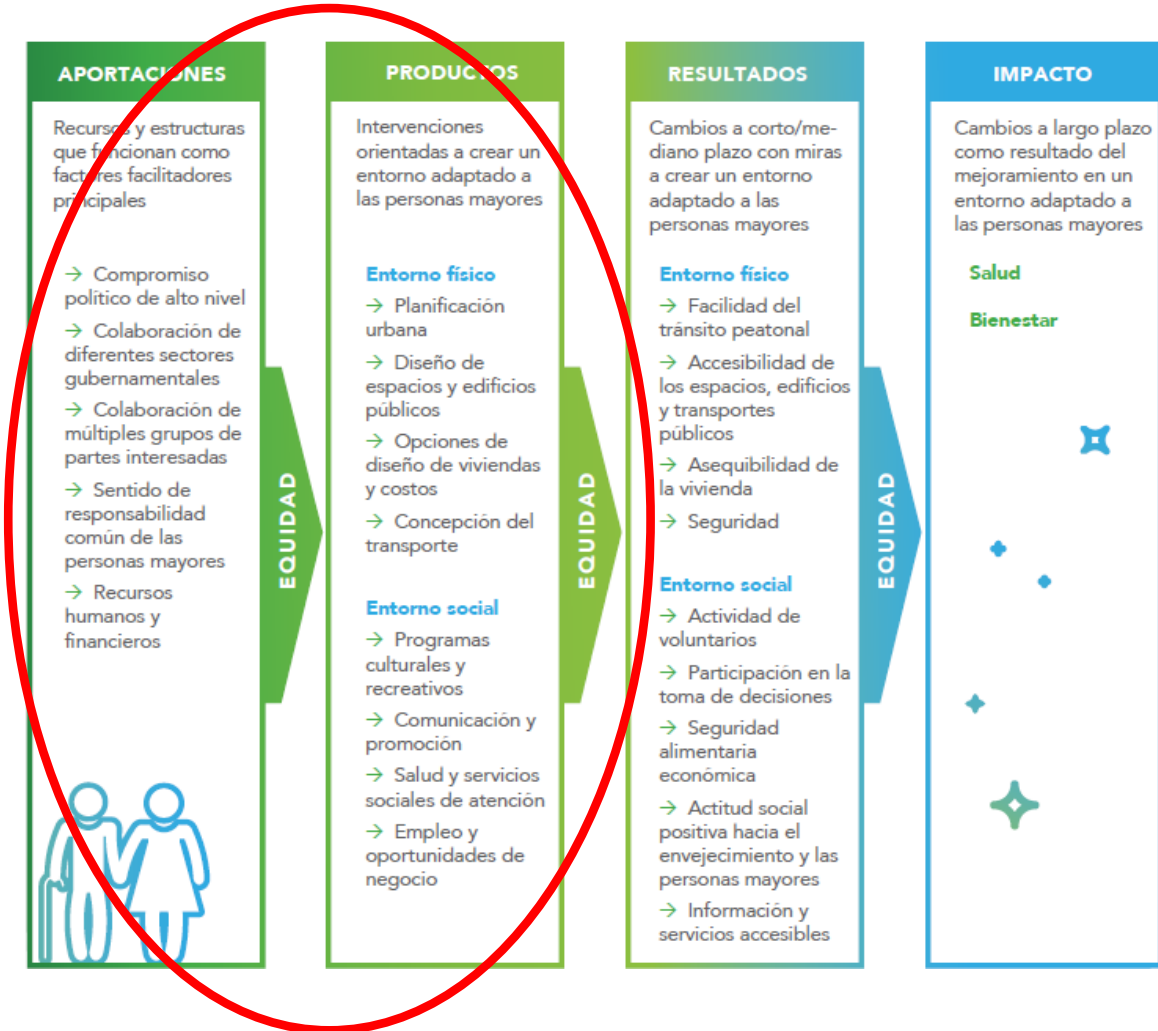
APORTACIONES

Recursos y estructuras que funcionan como factores facilitadores principales

→ Compromiso político de alto nivel

→ Colaboración de diferentes sectores gubernamentales

→ Colaboración de múltiples grupos de partes interesadas

→ Sentido de responsabilidad común de las personas mayores

→ Recursos humanos y financieros

EQUIDAD

PRODUCTOS

Intervenciones orientadas a crear un entorno adaptado a las personas mayores

Entorno físico

→ Planificación urbana

→ Diseño de espacios y edificios públicos

→ Opciones de diseño de viviendas y costos

→ Concepción del transporte

Entorno social

→ Programas culturales y recreativos

→ Comunicación y promoción

→ Salud y servicios sociales de atención

→ Empleo y oportunidades de negocio

EQUIDAD

RESULTADOS

Cambios a corto/mediano plazo con miras a crear un entorno adaptado a las personas mayores

Entorno físico

→ Facilidad del tránsito peatonal

→ Accesibilidad de los espacios, edificios y transportes públicos

→ Asequibilidad de la vivienda

→ Seguridad

Entorno social

→ Actividad de voluntarios

→ Participación en la toma de decisiones

→ Seguridad alimentaria económica

→ Actitud social positiva hacia el envejecimiento y las personas mayores

→ Información y servicios accesibles

EQUIDAD

IMPACTO

Cambios a largo plazo como resultado del mejoramiento en un entorno adaptado a las personas mayores

Salud

Bienestar